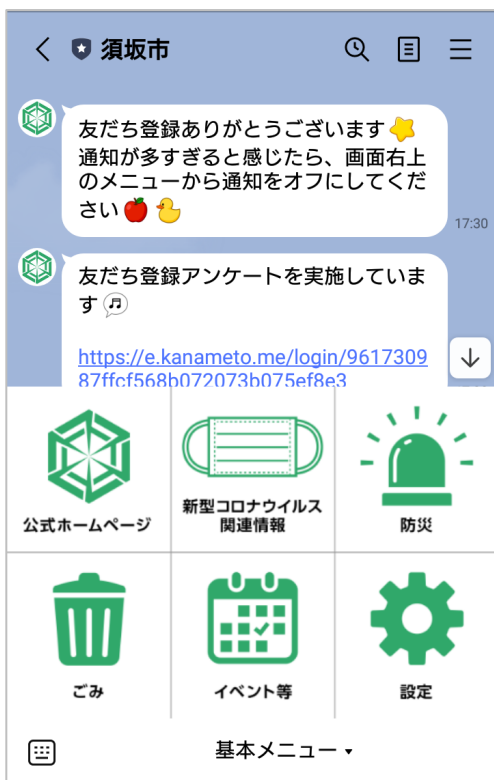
須坂市

友だち登録ありがとうございます
通知が多すぎると感じたら、画面右上のメニューから通知をオフにしてください
17:30

友だち登録アンケートを実施しています

https://e.kanameto.me/login/961730987ffcf568b072073b075ef8e3

公式ホームページ
新型コロナウイルス関連情報
防災
ごみ
イベント等
設定

基本メニュー ▾